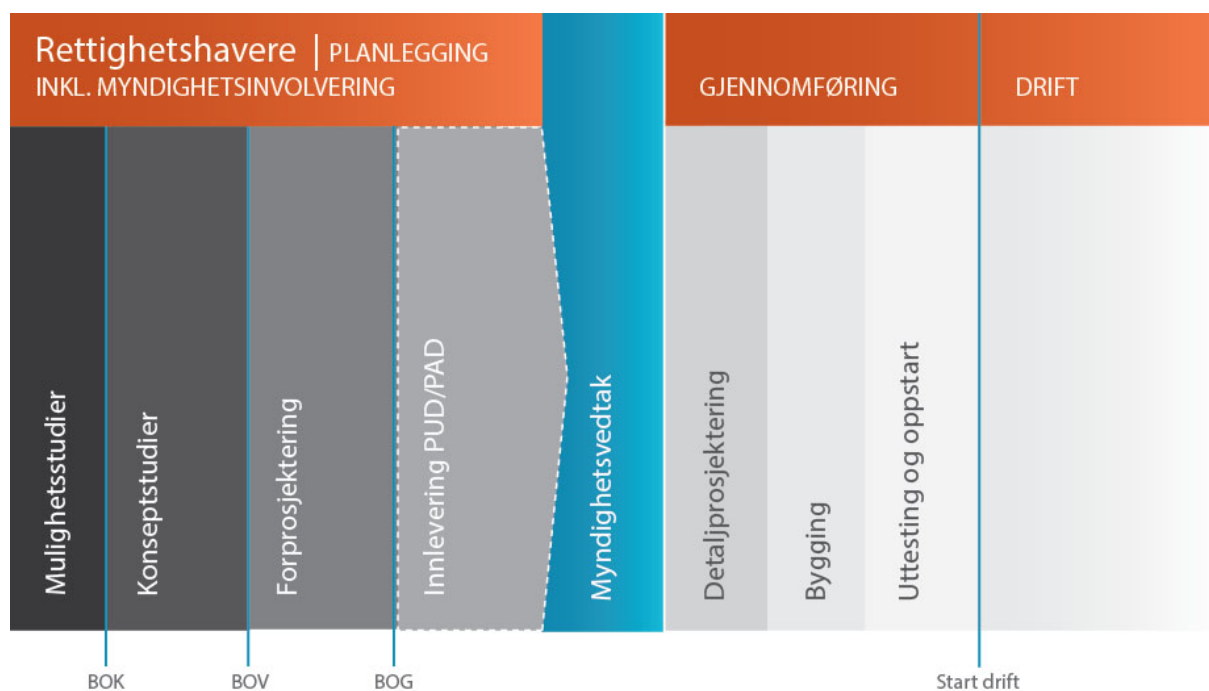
Rettighetshavere | PLANLEGGING
INKL. MYNDIGHETSINVOLVERING

GJENNOMFØRING

DRIFT

Mulighetsstudier

Konseptstudier

Forprosjektering

Innlevering PUD/PAD

Myndighetsvedtak

Detaljprosjektering

Bygging

Uttesting og oppstart

BOK

BOV

BOG

Start drift